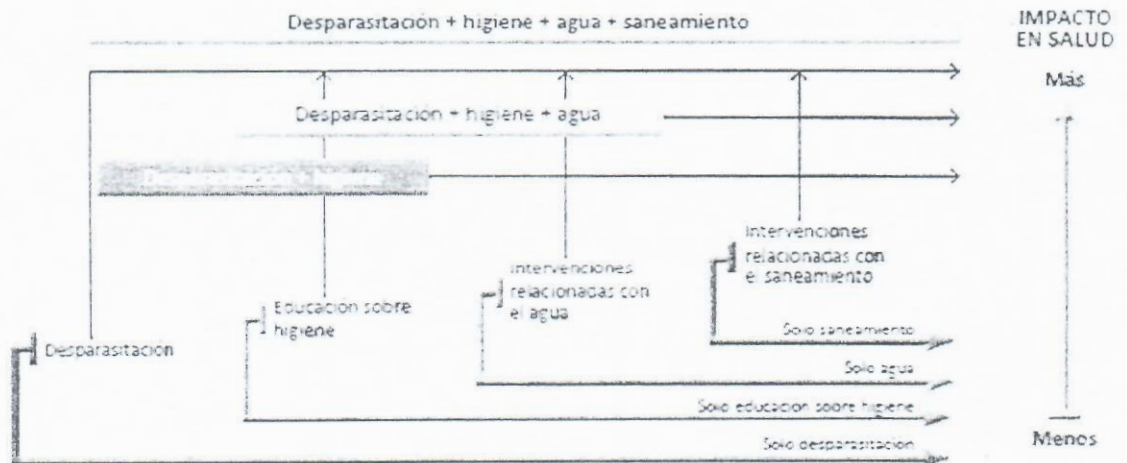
Desparasitación + higiene + agua + saneamiento

IMPACTO EN SALUD

Más

Desparasitación + higiene + agua

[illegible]

Intervenciones relacionadas con el saneamiento

Intervenciones relacionadas con el agua

Educación sobre higiene

Desparasitación

Solo saneamiento

Solo agua

Solo educación sobre higiene

Solo desparasitación

Menos